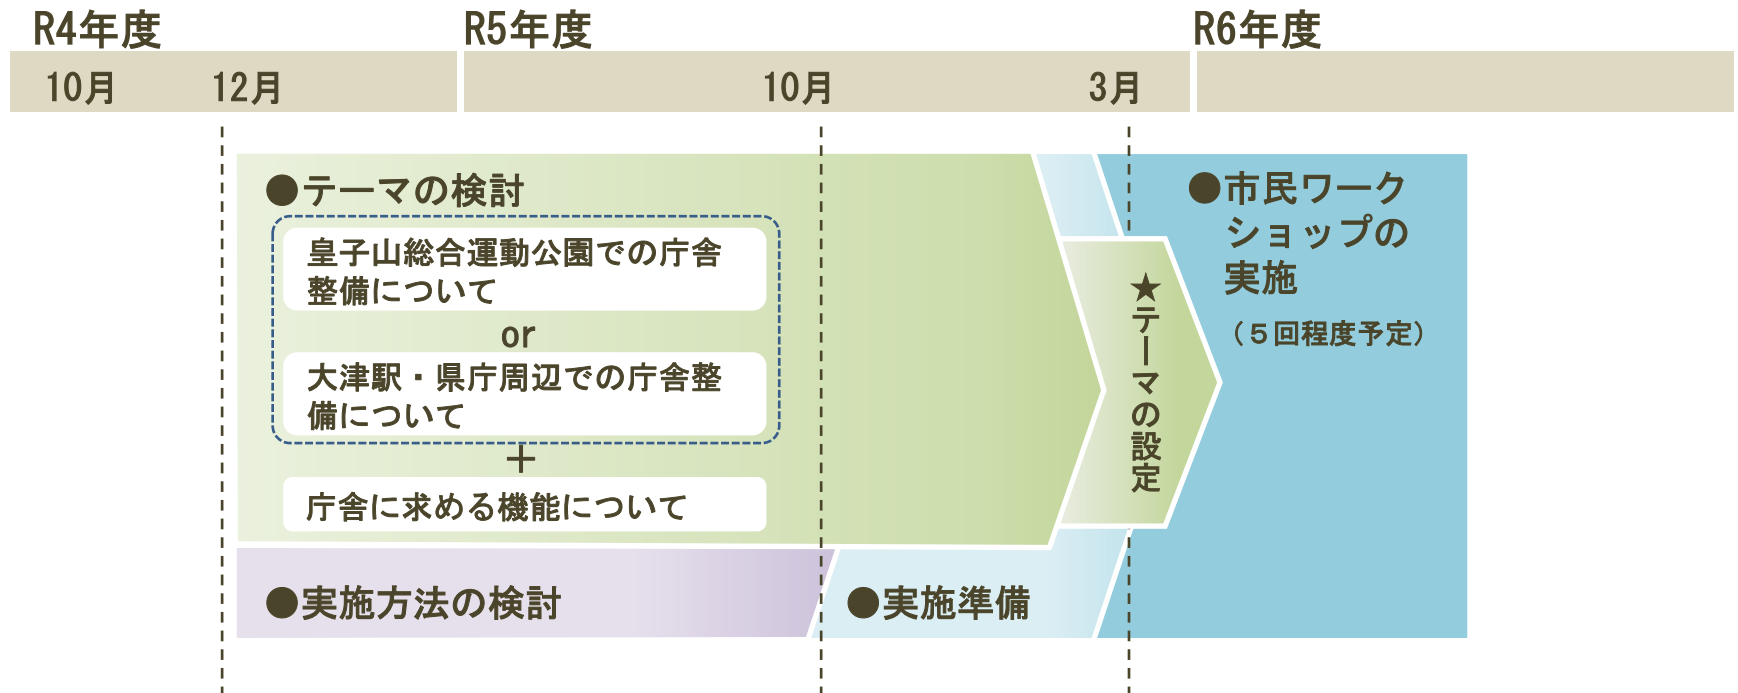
R4年度

10月

12月

R5年度

10月

3月

R6年度

●テーマの検討

皇子山総合運動公園での庁舎整備について

or

大津駅・県庁周辺での庁舎整備について

＋

庁舎に求める機能について

★テーマの設定

●市民ワークショップの実施

（５回程度予定）

●実施方法の検討

●実施準備